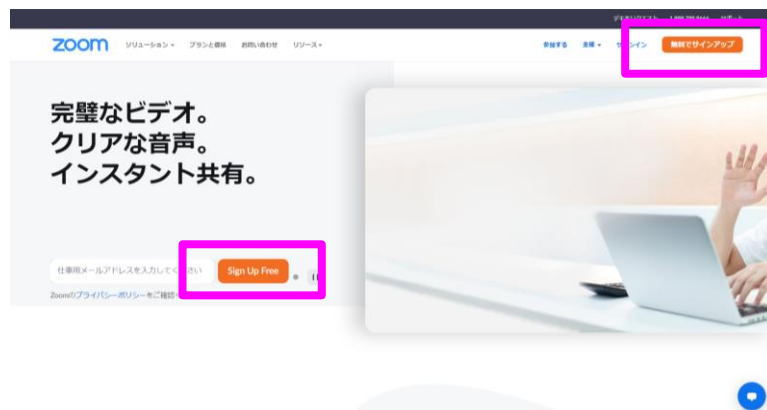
デモをリクエスト 1.888.799.9666 サポート

zoom ソリューション ▾ プランと価格 お問い合わせ リソース ▾

参加する 主催 ▾ サインイン 無料でサインアップ

完璧なビデオ。
クリアな音声。
インスタント共有。

仕事用メールアドレスを入力してください Sign Up Free

Zoomのプライバシーポリシーをご確認